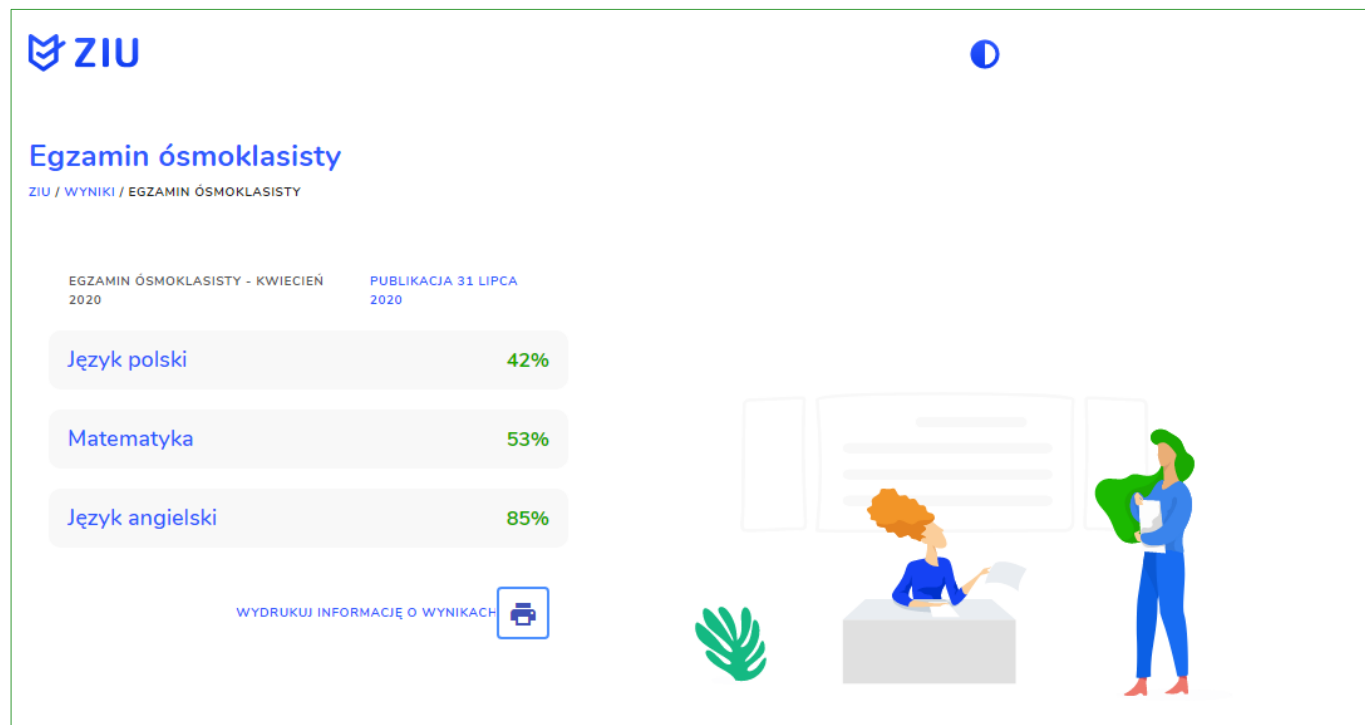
ZIU

Egzamin ósmoklasisty

ZIU / WYNIKI / EGZAMIN ÓSMOKLASISTY

EGZAMIN ÓSMOKLASISTY - KWIECIEŃ 2020

PUBLIKACJA 31 LIPCA 2020

| | |
|---|---|
| Język polski | 42% |
| Matematyka | 53% |
| Język angielski | 85% |

WYDRUKUJ INFORMACJĘ O WYNIKACH